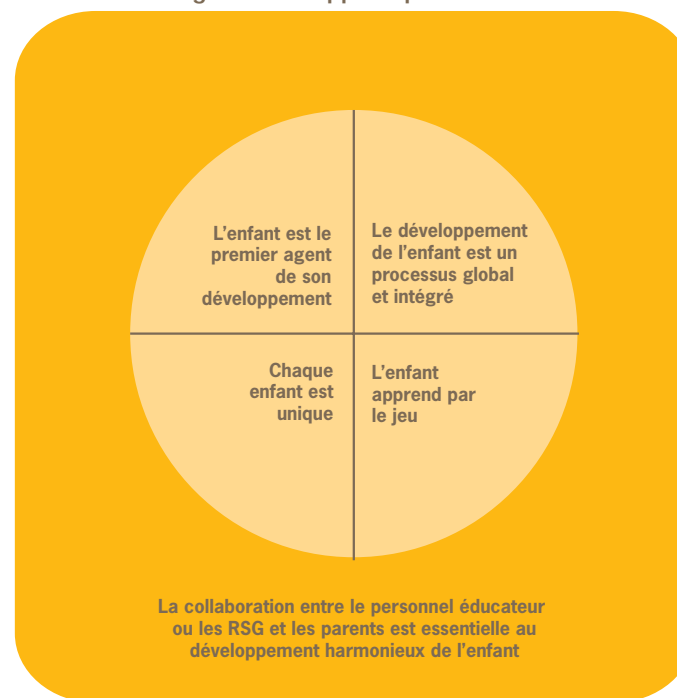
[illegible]

L'enfant est le premier agent de son développement

Le développement de l'enfant est un processus global et intégré

Chaque enfant est unique

L'enfant apprend par le jeu

La collaboration entre le personnel éducateur ou les RSG et les parents est essentielle au développement harmonieux de l'enfant